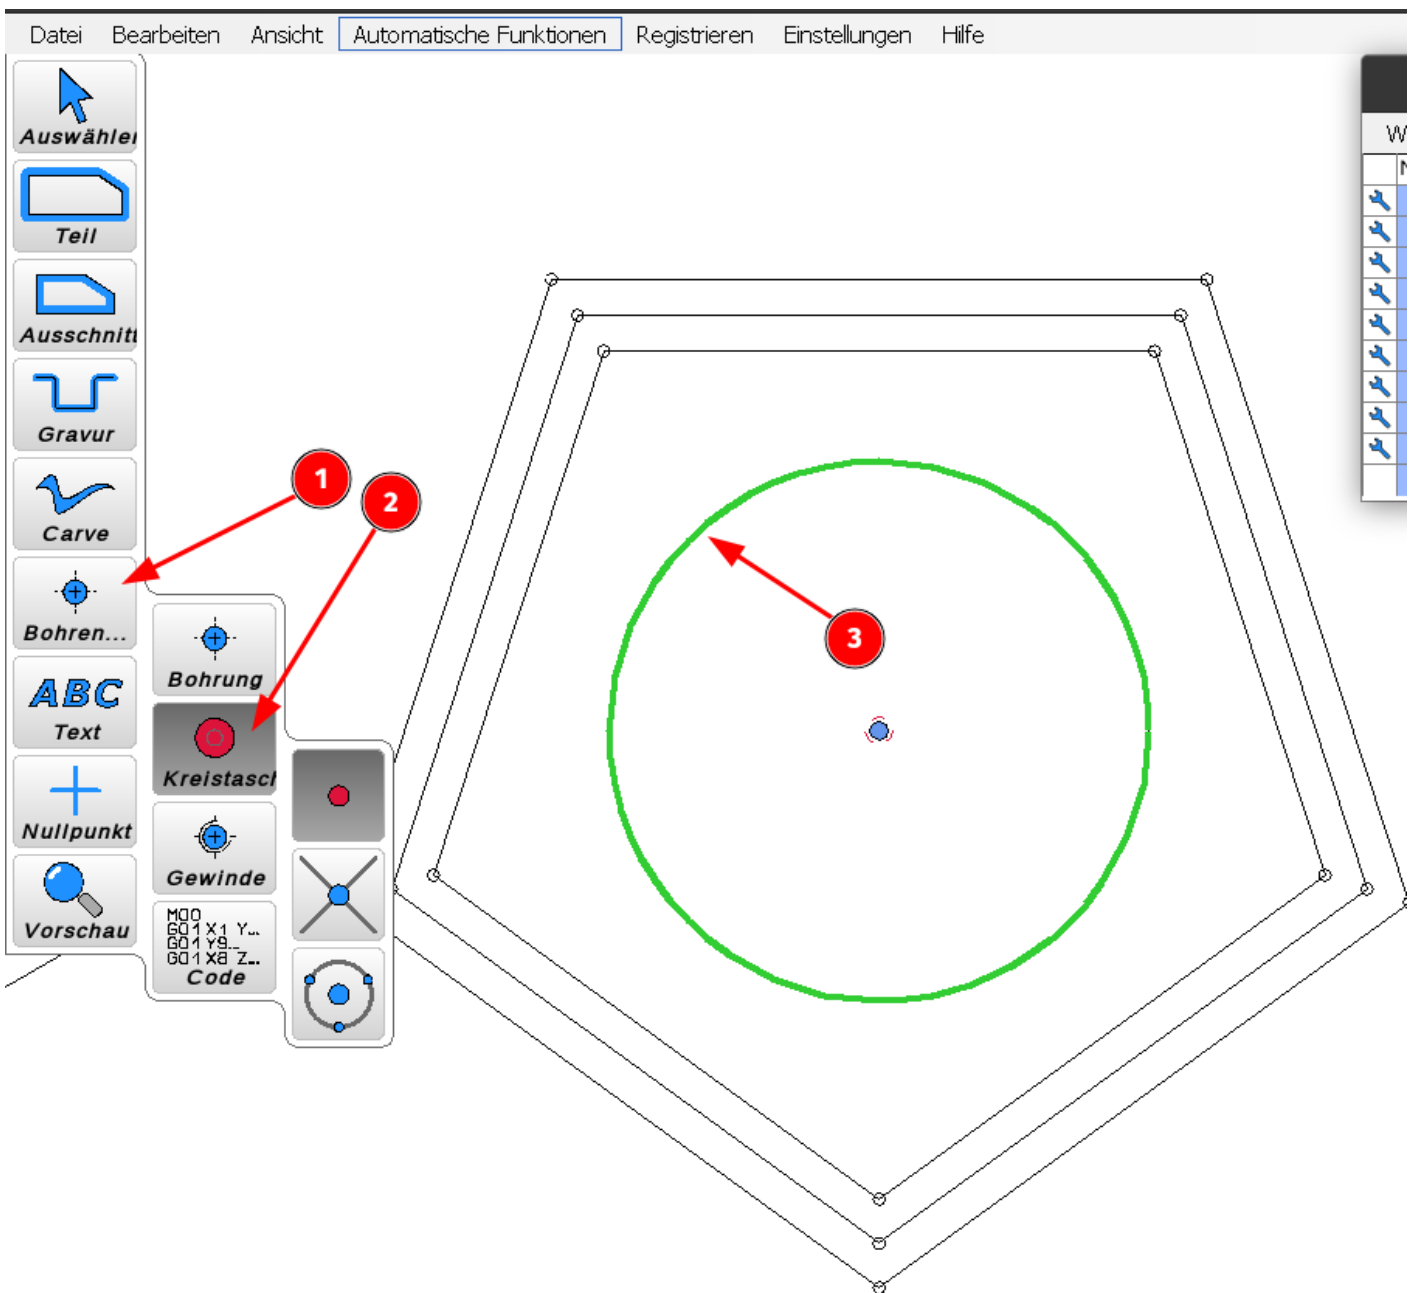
Datei Bearbeiten Ansicht Automatische Funktionen Registrieren Einstellungen Hilfe

Auswähle
Teil
Ausschnit
Gravur
Carve
Bohren...
ABC Text
Nullpunkt
Vorschau

Bohrung
Kreistasc
Gewinde
M00
G01 X1 Y..
G01 Y9..
G01 X8 Z..
Code

1
2
3

W
N